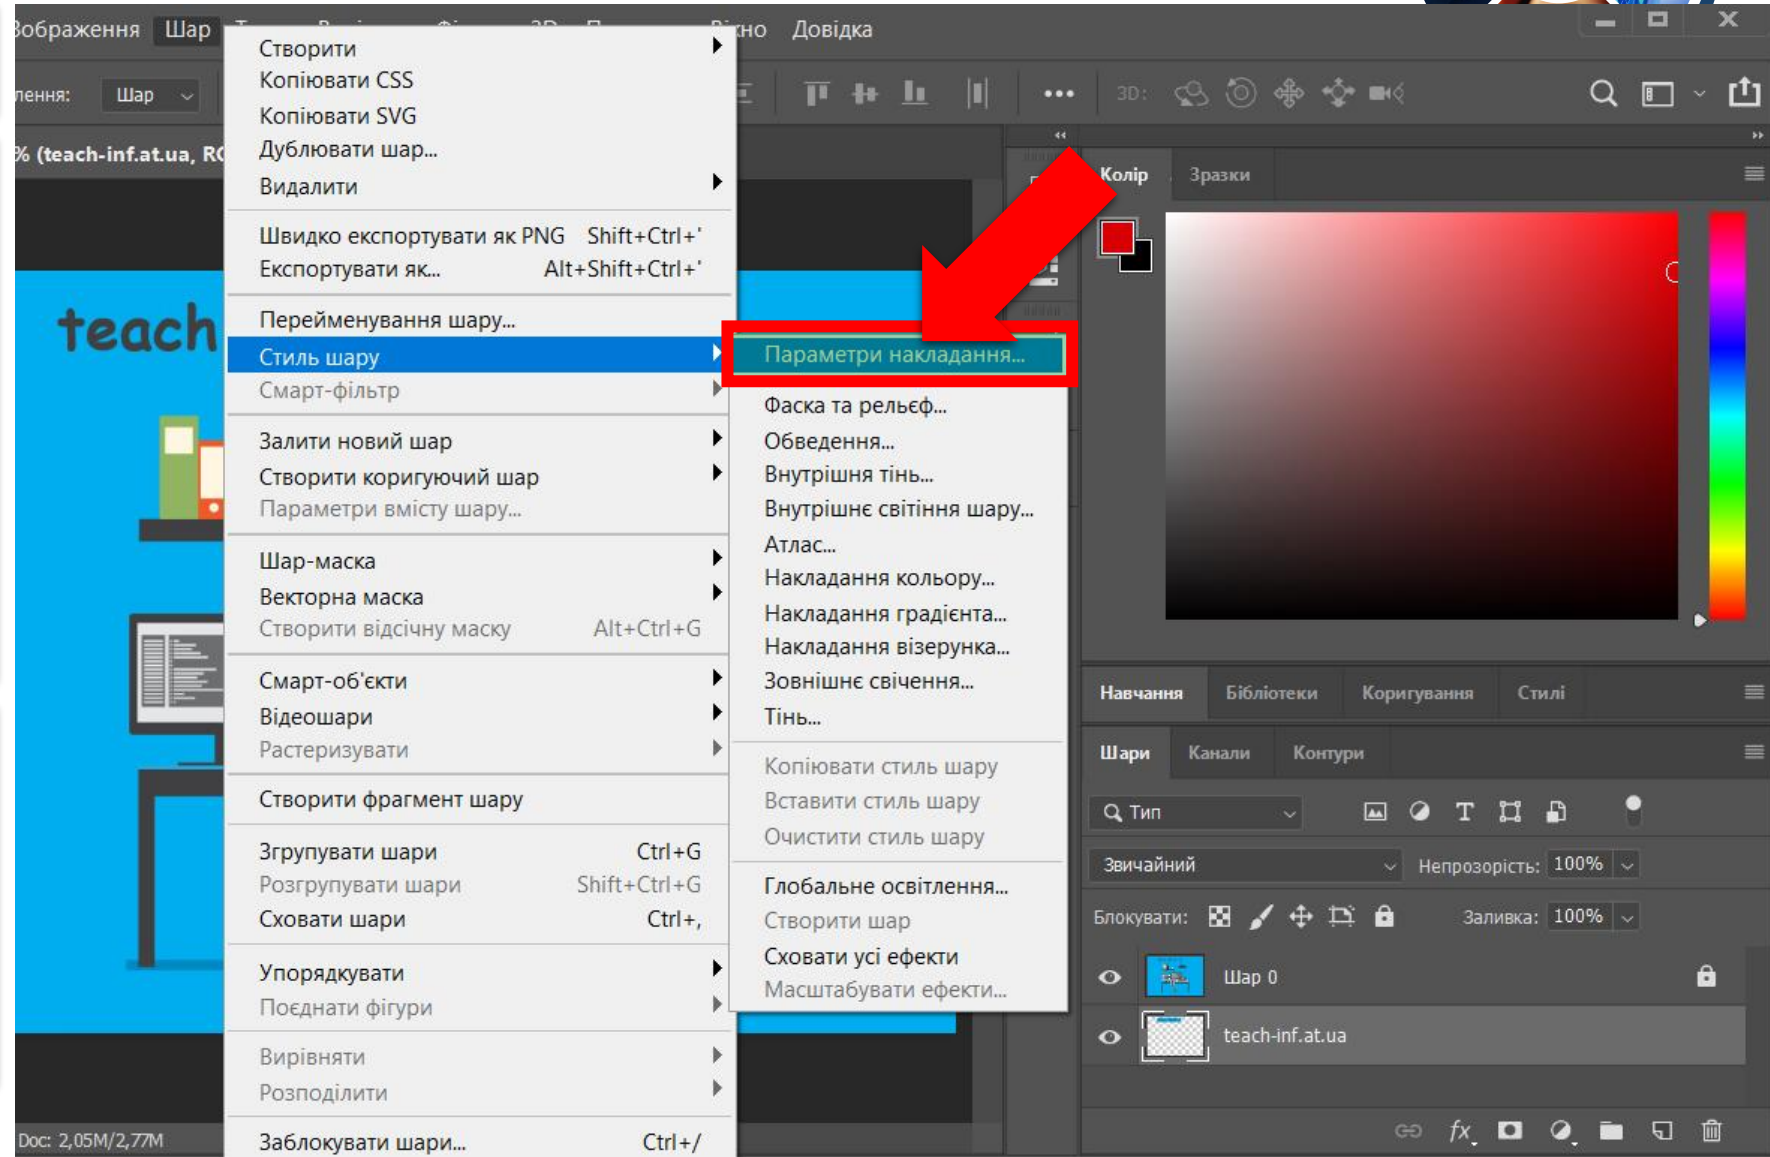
Зображення Шар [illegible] Вікно Довідка

лення: Шар

% (teach-inf.at.ua, R

teach

Створити
Копіювати CSS
Копіювати SVG
Дублювати шар...
Видалити

Швидко експортувати як PNG Shift+Ctrl+'
Експортувати як... Alt+Shift+Ctrl+'

Перейменування шару...
Стиль шару
Смарт-фільтр

Залити новий шар
Створити коригуючий шар
Параметри вмісту шару...

Шар-маска
Векторна маска
Створити відсічну маску Alt+Ctrl+G

Смарт-об'єкти
Відеошари
Растеризувати

Створити фрагмент шару

Згрупувати шари Ctrl+G
Розгрупувати шари Shift+Ctrl+G
Сховати шари Ctrl+,

Упорядкувати
Поєднати фігури

Вирівняти
Розподілити

Заблокувати шари... Ctrl+/

Параметри накладання...
Фаска та рельєф...
Обведення...
Внутрішня тінь...
Внутрішнє світіння шару...
Атлас...
Накладання кольору...
Накладання градієнта...
Накладання візерунка...
Зовнішнє свічення...
Тінь...

Копіювати стиль шару
Вставити стиль шару
Очистити стиль шару

Глобальне освітлення...
Створити шар
Сховати усі ефекти
Масштабувати ефекти...

3D:

Колір Зразки

Навчання Бібліотеки Коригування Стилі

Шари Канали Контури

Тип

Звичайний Непрозорість: 100%

Блокувати: Заливка: 100%

Шар 0
teach-inf.at.ua

Doc: 2,05M/2,77M